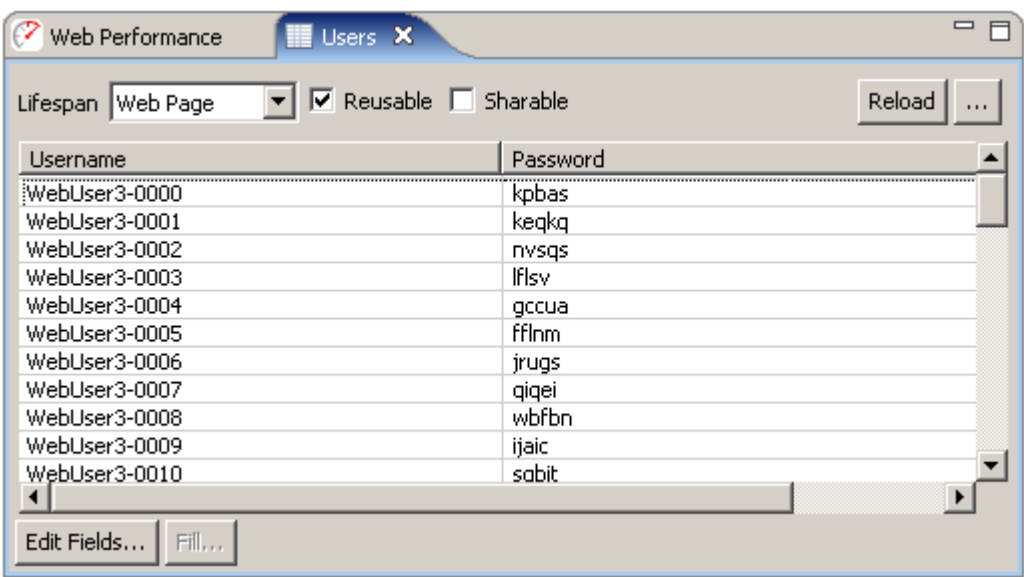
Web Performance | Users ✕

Lifespan Web Page ☑ Reusable ☐ Sharable Reload ...

| Username | Password |
|---|---|
| WebUser3-0000 | kpbas |
| WebUser3-0001 | keqkq |
| WebUser3-0002 | nvsqs |
| WebUser3-0003 | lflsv |
| WebUser3-0004 | gccua |
| WebUser3-0005 | fflnm |
| WebUser3-0006 | jrugs |
| WebUser3-0007 | qiqei |
| WebUser3-0008 | wbfbn |
| WebUser3-0009 | ijaic |
| WebUser3-0010 | sqbit |

Edit Fields... Fill...